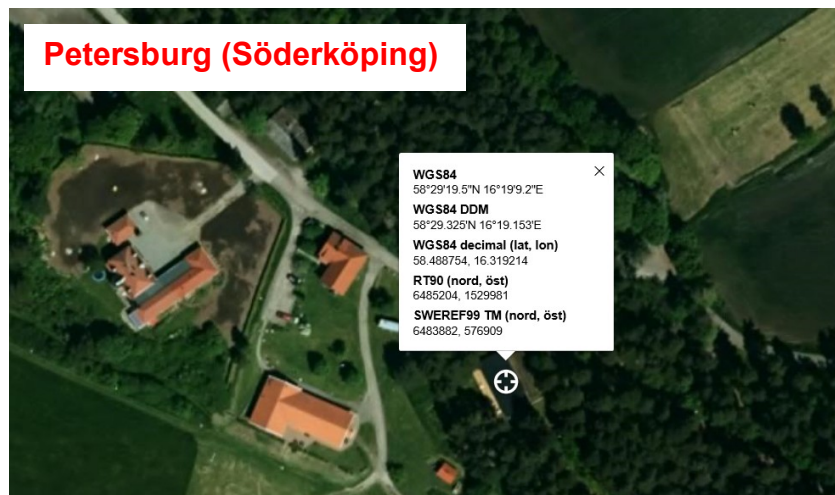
Petersburg (Söderköping)

WGS84
58°29'19.5"N 16°19'9.2"E

WGS84 DDM
58°29.325'N 16°19.153'E

WGS84 decimal (lat, lon)
58.488754, 16.319214

RT90 (nord, öst)
6485204, 1529981

SWEREF99 TM (nord, öst)
6483882, 576909